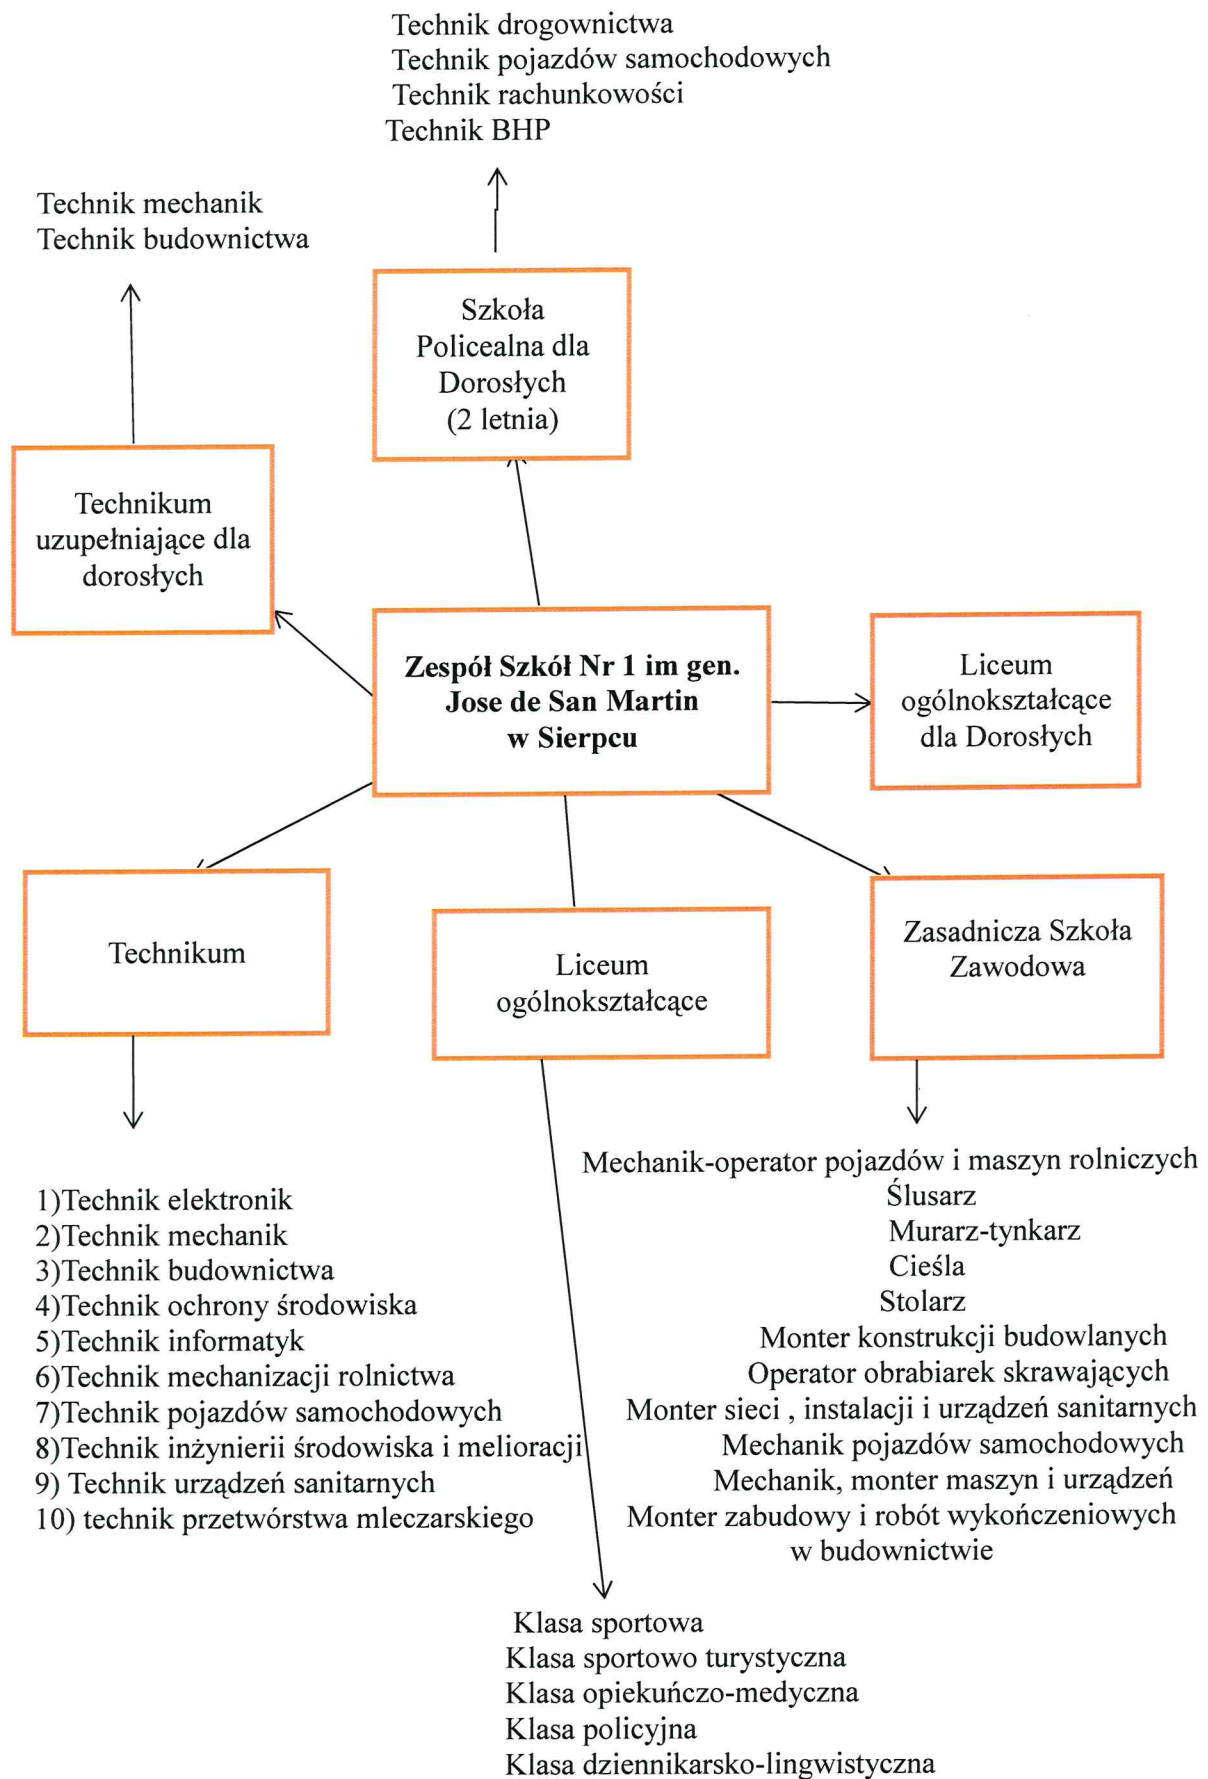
Technik drogownictwa
Technik pojazdów samochodowych
Technik rachunkowości
Technik BHP

Technik mechanik
Technik budownictwa

Szkoła Policealna dla Dorosłych (2 letnia)

Technikum uzupełniające dla dorosłych

**Zespół Szkół Nr 1 im gen. Jose de San Martin w Sierpcu**

Liceum ogólnokształcące dla Dorosłych

Technikum

Liceum ogólnokształcące

Zasadnicza Szkoła Zawodowa

Mechanik-operator pojazdów i maszyn rolniczych
Ślusarz
Murarz-tynkarz
Cieśla
Stolarz
Monter konstrukcji budowlanych
Operator obrabiarek skrawających
Monter sieci , instalacji i urządzeń sanitarnych
Mechanik pojazdów samochodowych
Mechanik, monter maszyn i urządzeń
Monter zabudowy i robót wykończeniowych w budownictwie

1)Technik elektronik
2)Technik mechanik
3)Technik budownictwa
4)Technik ochrony środowiska
5)Technik informatyk
6)Technik mechanizacji rolnictwa
7)Technik pojazdów samochodowych
8)Technik inżynierii środowiska i melioracji
9) Technik urządzeń sanitarnych
10) technik przetwórstwa mleczarskiego

Klasa sportowa
Klasa sportowo turystyczna
Klasa opiekuńczo-medyczna
Klasa policyjna
Klasa dziennikarsko-lingwistyczna